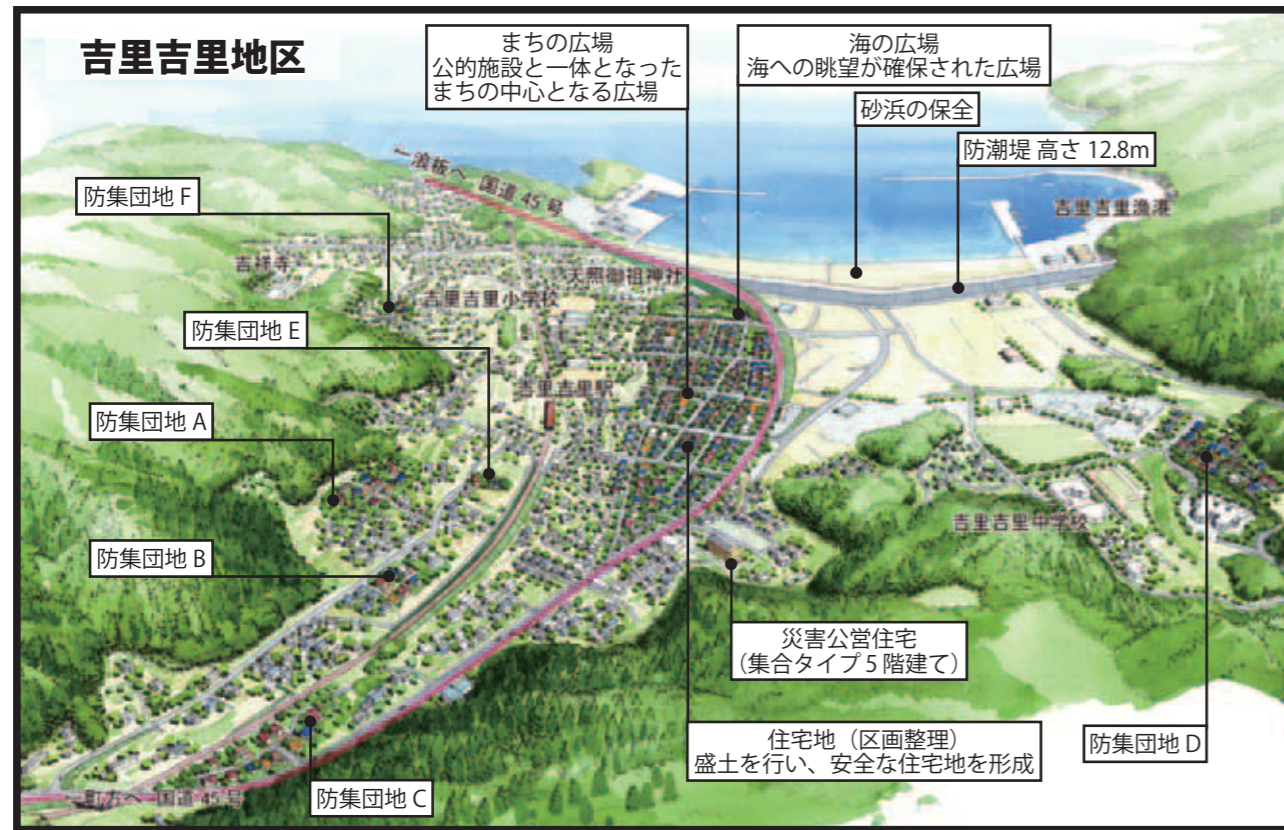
吉里吉里地区

まちの広場
公的施設と一体となった
まちの中心となる広場

海の広場
海への眺望が確保された広場

砂浜の保全

防潮堤 高さ 12.8m

←浪板へ 国道 45 号

吉里吉里漁港

防集団地 F

吉祥寺

天照御祖神社

吉里吉里小学校

防集団地 E

吉里吉里駅

防集団地 A

防集団地 B

吉里吉里中学校

災害公営住宅
（集合タイプ 5 階建て）

住宅地（区画整理）
盛土を行い、安全な住宅地を形成

防集団地 D

防集団地 C

←町方へ 国道 45 号